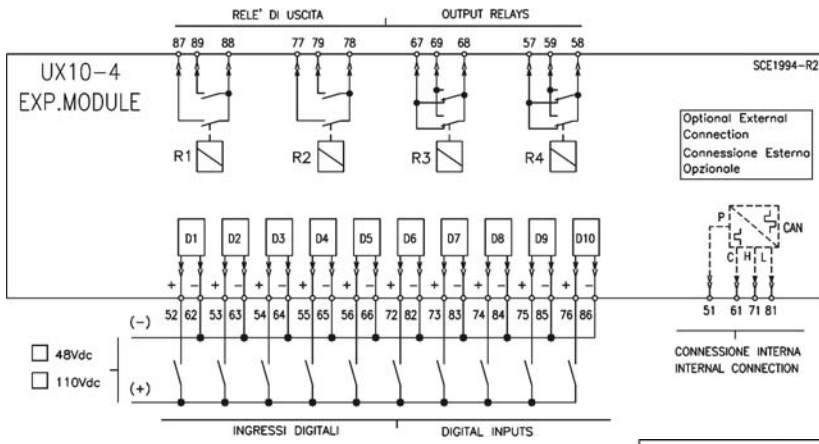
RELE' DI USCITA | OUTPUT RELAYS

87 89 88 77 79 78 67 69 68 57 59 58

UX10-4
EXP.MODULE

SCE1994-R2

R1 R2 R3 R4

Optional External Connection
Connessione Esterna Opzionale

D1 D2 D3 D4 D5 D6 D7 D8 D9 D10

P
CAN
C H L

+ − + − + − + − + − + − + − + − + − + −

52 62 53 63 54 64 55 65 56 66 72 82 73 83 74 84 75 85 76 86

51 61 71 81

(−)

48Vdc
110Vdc

(+)

CONNESSIONE INTERNA
INTERNAL CONNECTION

INGRESSI DIGITALI | DIGITAL INPUTS